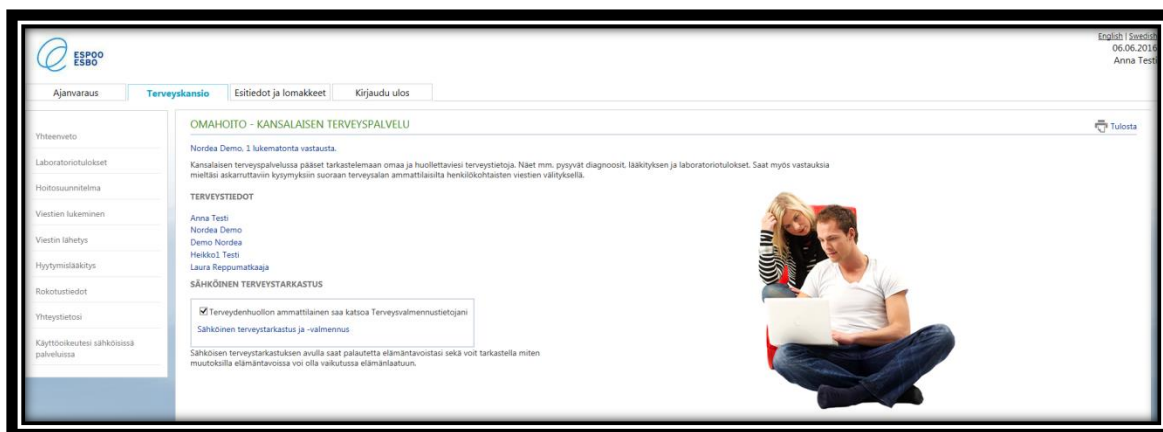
ESPOO ESBO

English | Swedish
06.06.2016
Anna Testi

Ajanvaraus | Terveyskansio | Esitiedot ja lomakkeet | Kirjaudu ulos

Yhteenveto
Laboratoriotulokset
Hoitosuunnitelma
Viestien lukeminen
Viestin lähetys
Hyytymislääkitys
Rokotustiedot
Yhteystietosi
Käyttöoikeutesi sähköisissä palveluissa

OMAHOITO - KANSALAISEN TERVEYSPALVELU

Tulosta

Nordea Demo, 1 lukematonta vastausta.

Kansalaisen terveyspalvelussa pääset tarkastelemaan omaa ja huollettaviesi terveystietoja. Näet mm. pysyvät diagnoosit, lääkityksen ja laboratoriotulokset. Saat myös vastauksia mieltäsi askarruttaviin kysymyksiin suoraan terveysalan ammattilaisilta henkilökohtaisten viestien välityksellä.

TERVEYSTIEDOT

Anna Testi
Nordea Demo
Demo Nordea
Heikko1 Testi
Laura Reppumatkaaja

SÄHKÖINEN TERVEYSTARKASTUS

Terveydenhuollon ammattilainen saa katsoa Terveysvalmennustietojani
Sähköinen terveystarkastus ja -valmennus

Sähköisen terveystarkastuksen avulla saat palautetta elämäntavoistasi sekä voit tarkastella miten muutoksilla elämäntavoissa voi olla vaikutusta elämänlaatuun.